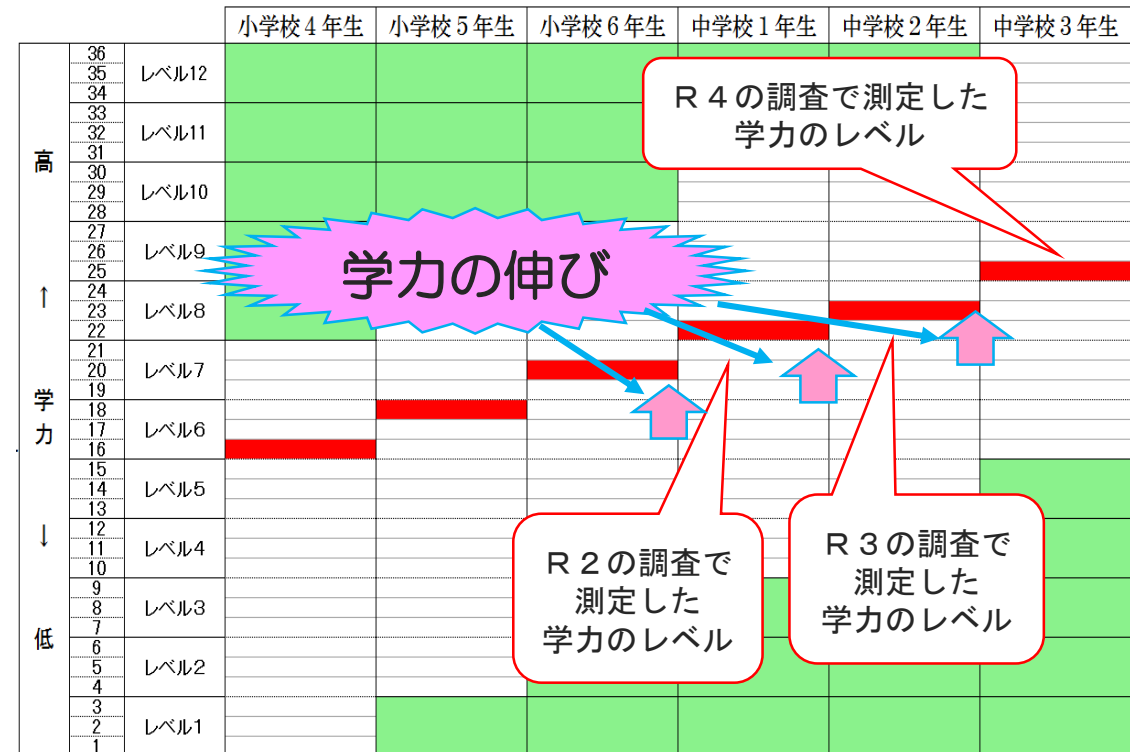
| | | | 小学校４年生 | 小学校５年生 | 小学校６年生 | 中学校１年生 | 中学校２年生 | 中学校３年生 |
|---|---|---|---|---|---|---|---|---|
| 高 | 36 35 34 | レベル12 | | | | | | |
| | 33 32 31 | レベル11 | | | | | | |
| | 30 29 28 | レベル10 | | | | | | |
| ↑ | 27 26 25 | レベル9 | | | | | | |
| | 24 23 22 | レベル8 | | | | | | |
| | 21 20 19 | レベル7 | | | | | | |
| 学力 | 18 17 16 | レベル6 | | | | | | |
| | 15 14 13 | レベル5 | | | | | | |
| ↓ | 12 11 10 | レベル4 | | | | | | |
| | 9 8 7 | レベル3 | | | | | | |
| 低 | 6 5 4 | レベル2 | | | | | | |
| | 3 2 1 | レベル1 | | | | | | |

Ｒ４の調査で測定した学力のレベル

学力の伸び

Ｒ２の調査で測定した学力のレベル

Ｒ３の調査で測定した学力のレベル